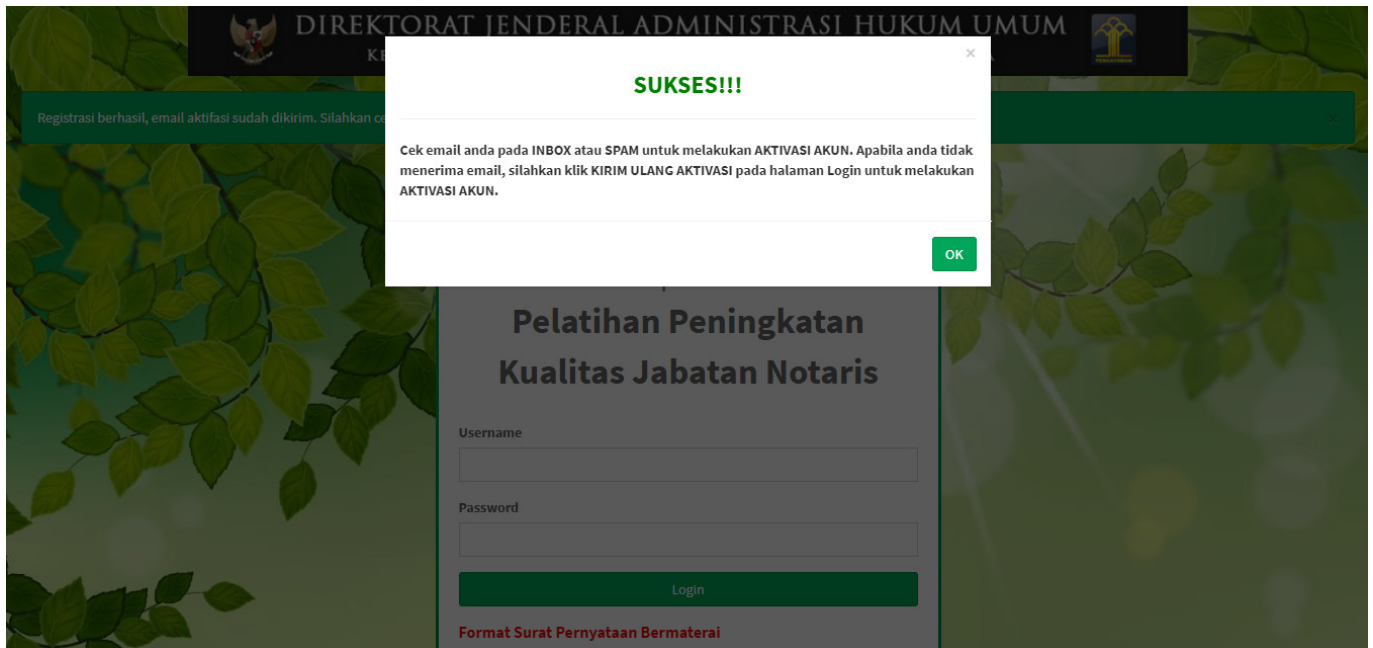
DIREKTORAT JENDERAL ADMINISTRASI HUKUM UMUM
KE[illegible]

Registrasi berhasil, email aktifasi sudah dikirim. Silahkan ce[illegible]

×

SUKSES!!!

Cek email anda pada INBOX atau SPAM untuk melakukan AKTIVASI AKUN. Apabila anda tidak menerima email, silahkan klik KIRIM ULANG AKTIVASI pada halaman Login untuk melakukan AKTIVASI AKUN.

OK

Pelatihan Peningkatan Kualitas Jabatan Notaris

Username

Password

Login

Format Surat Pernyataan Bermaterai